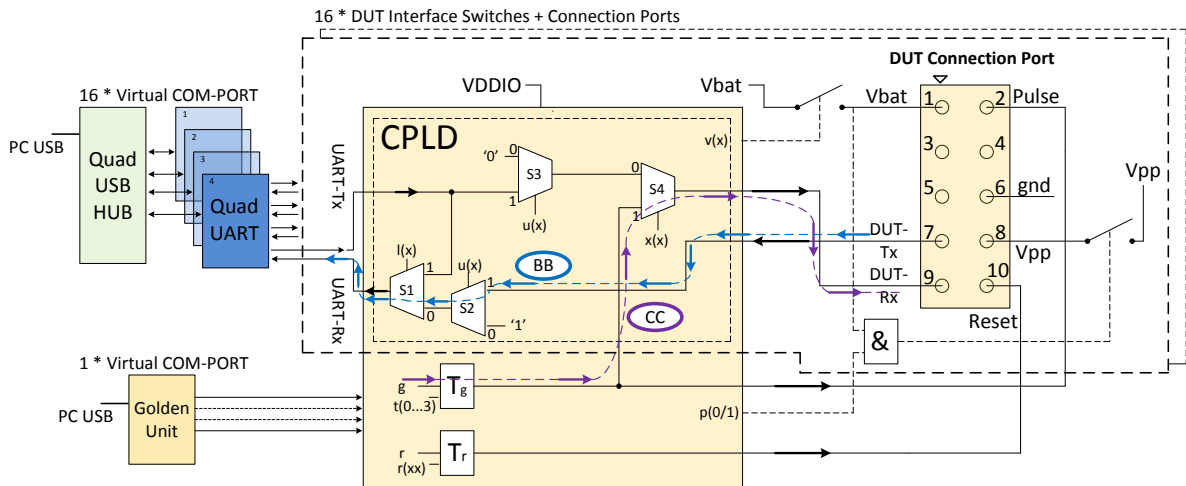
16 * DUT Interface Switches + Connection Ports

DUT Connection Port

16 * Virtual COM-PORT

VDDIO

Vbat

PC USB

Quad USB HUB

1
2
3
4

Quad UART

UART-Tx

UART-Rx

CPLD

'0'
0
1
S3
u(x)

0
S4
1
x(x)

v(x)

l(x)
1
u(x)
S1
0
1
S2
0
'1'

BB

CC

Vbat
1
2
Pulse
3
4
5
6
gnd
DUT-Tx
7
8
Vpp
DUT-Rx
9
10
Reset

Vpp

&

1 * Virtual COM-PORT

PC USB

Golden Unit

g
t(0...3)
$T_g$

p(0/1)

r
r(xx)
$T_r$